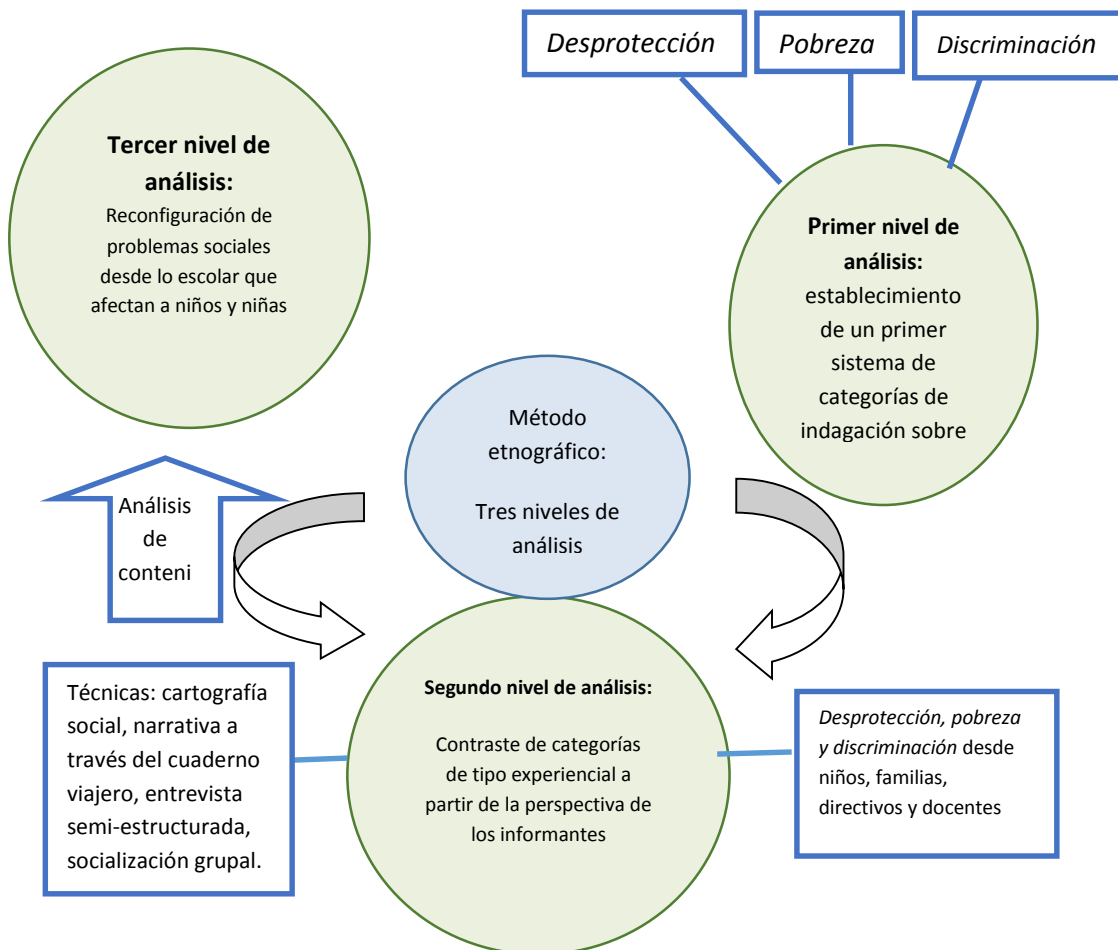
Desprotección

Pobreza

Discriminación

**Tercer nivel de análisis:**
Reconfiguración de problemas sociales desde lo escolar que afectan a niños y niñas

**Primer nivel de análisis:**
establecimiento de un primer sistema de categorías de indagación sobre

Método etnográfico:

Tres niveles de análisis

Análisis de conteni

Técnicas: cartografía social, narrativa a través del cuaderno viajero, entrevista semi-estructurada, socialización grupal.

**Segundo nivel de análisis:**

Contraste de categorías de tipo experiencial a partir de la perspectiva de los informantes

*Desprotección, pobreza y discriminación* desde niños, familias, directivos y docentes